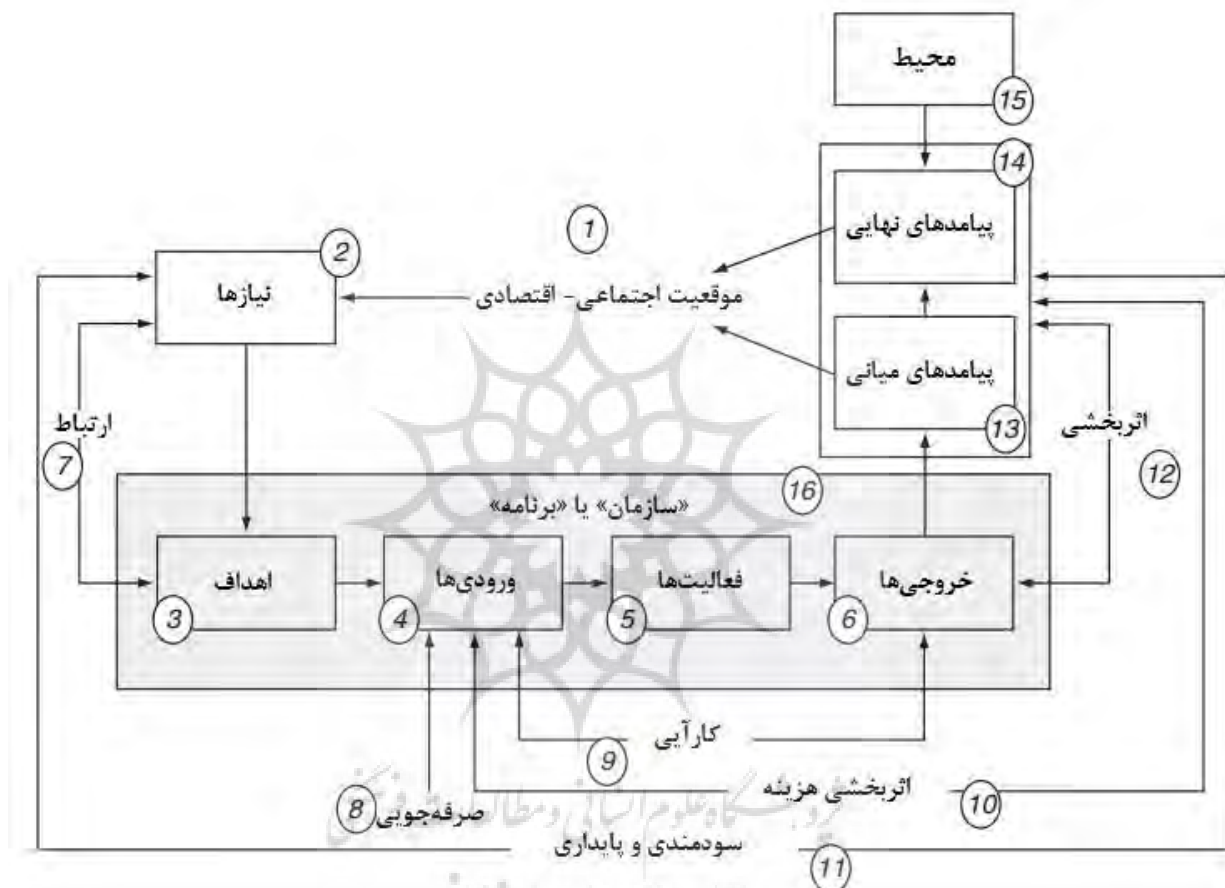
محیط
15
14
پیامدهای نهایی
1
2
نیازها
موقعیت اجتماعی- اقتصادی
پیامدهای میانی
ارتباط
7
13
اثربخشی
12
16
«سازمان» یا «برنامه»
اهداف
3
ورودی‌ها
4
فعالیت‌ها
5
خروجی‌ها
6
کارآیی
9
اثربخشی هزینه
10
8
صرفه‌جویی
سودمندی و پایداری
11